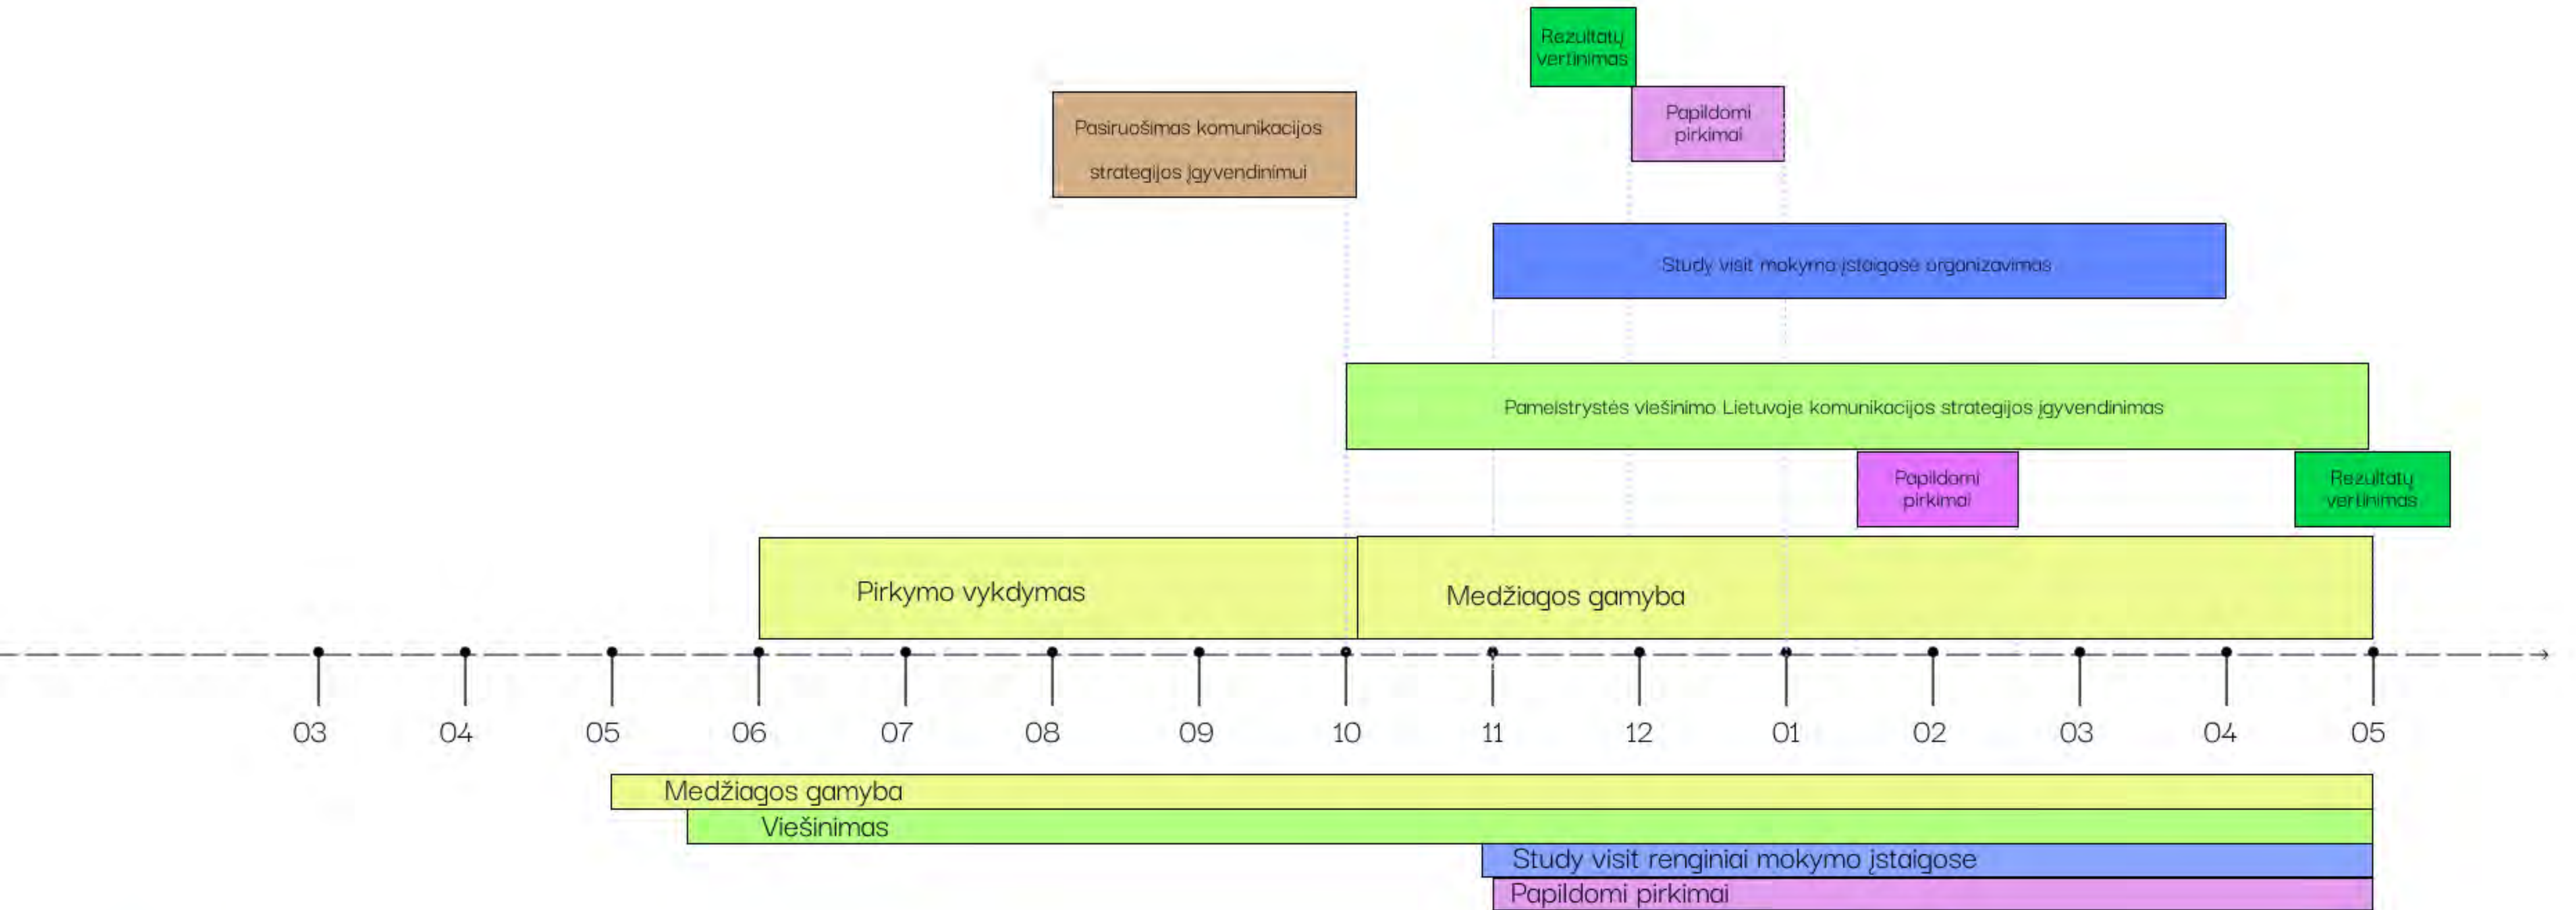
Rezultatų vertinimas

Papildomi pirkimai

Pasiruošimas komunikacijos strategijos įgyvendinimui

Study visit mokymo įstaigose organizavimas

Partnerystės viešinimo Lietuvoje komunikacijos strategijos įgyvendinimas

Papildomi pirkimai

Rezultatų vertinimas

Pirkymo vykdymas

Medžiagos gamyba

03 04 05 06 07 08 09 10 11 12 01 02 03 04 05

Medžiagos gamyba

Viešinimas

Study visit renginiai mokymo įstaigose

Papildomi pirkimai